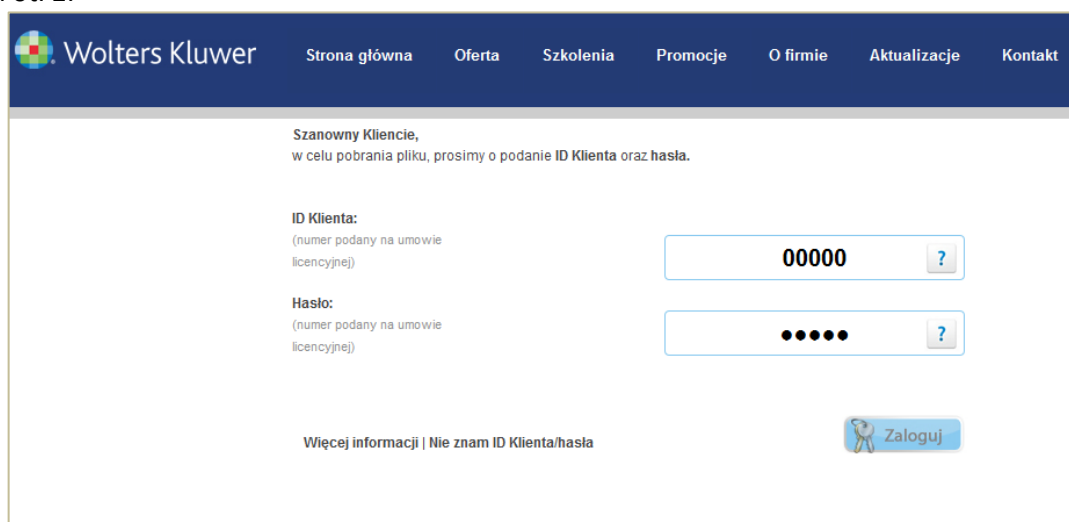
Wolters Kluwer

Strona główna Oferta Szkolenia Promocje O firmie Aktualizacje Kontakt

Szanowny Kliencie,
w celu pobrania pliku, prosimy o podanie ID Klienta oraz hasła.

ID Klienta:
(numer podany na umowie licencyjnej)

00000

?

Hasło:
(numer podany na umowie licencyjnej)

●●●●●

?

Więcej informacji | Nie znam ID Klienta/hasła

Zaloguj